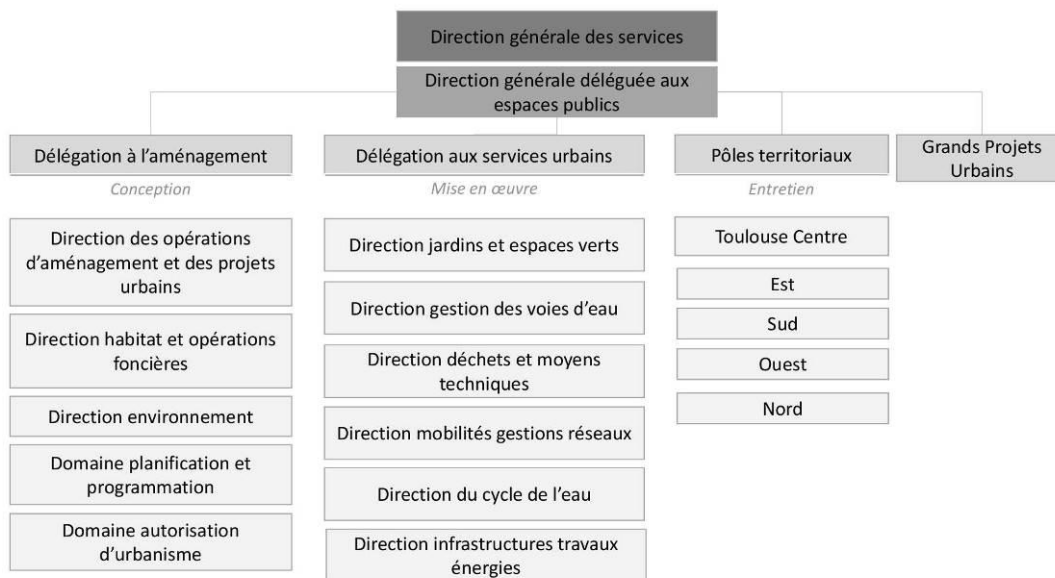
Direction générale des services

Direction générale déléguée aux espaces publics

Délégation à l'aménagement

Conception

Direction des opérations d'aménagement et des projets urbains

Direction habitat et opérations foncières

Direction environnement

Domaine planification et programmation

Domaine autorisation d'urbanisme

Délégation aux services urbains

Mise en œuvre

Direction jardins et espaces verts

Direction gestion des voies d'eau

Direction déchets et moyens techniques

Direction mobilités gestions réseaux

Direction du cycle de l'eau

Direction infrastructures travaux énergies

Pôles territoriaux

Entretien

Toulouse Centre

Est

Sud

Ouest

Nord

Grands Projets Urbains